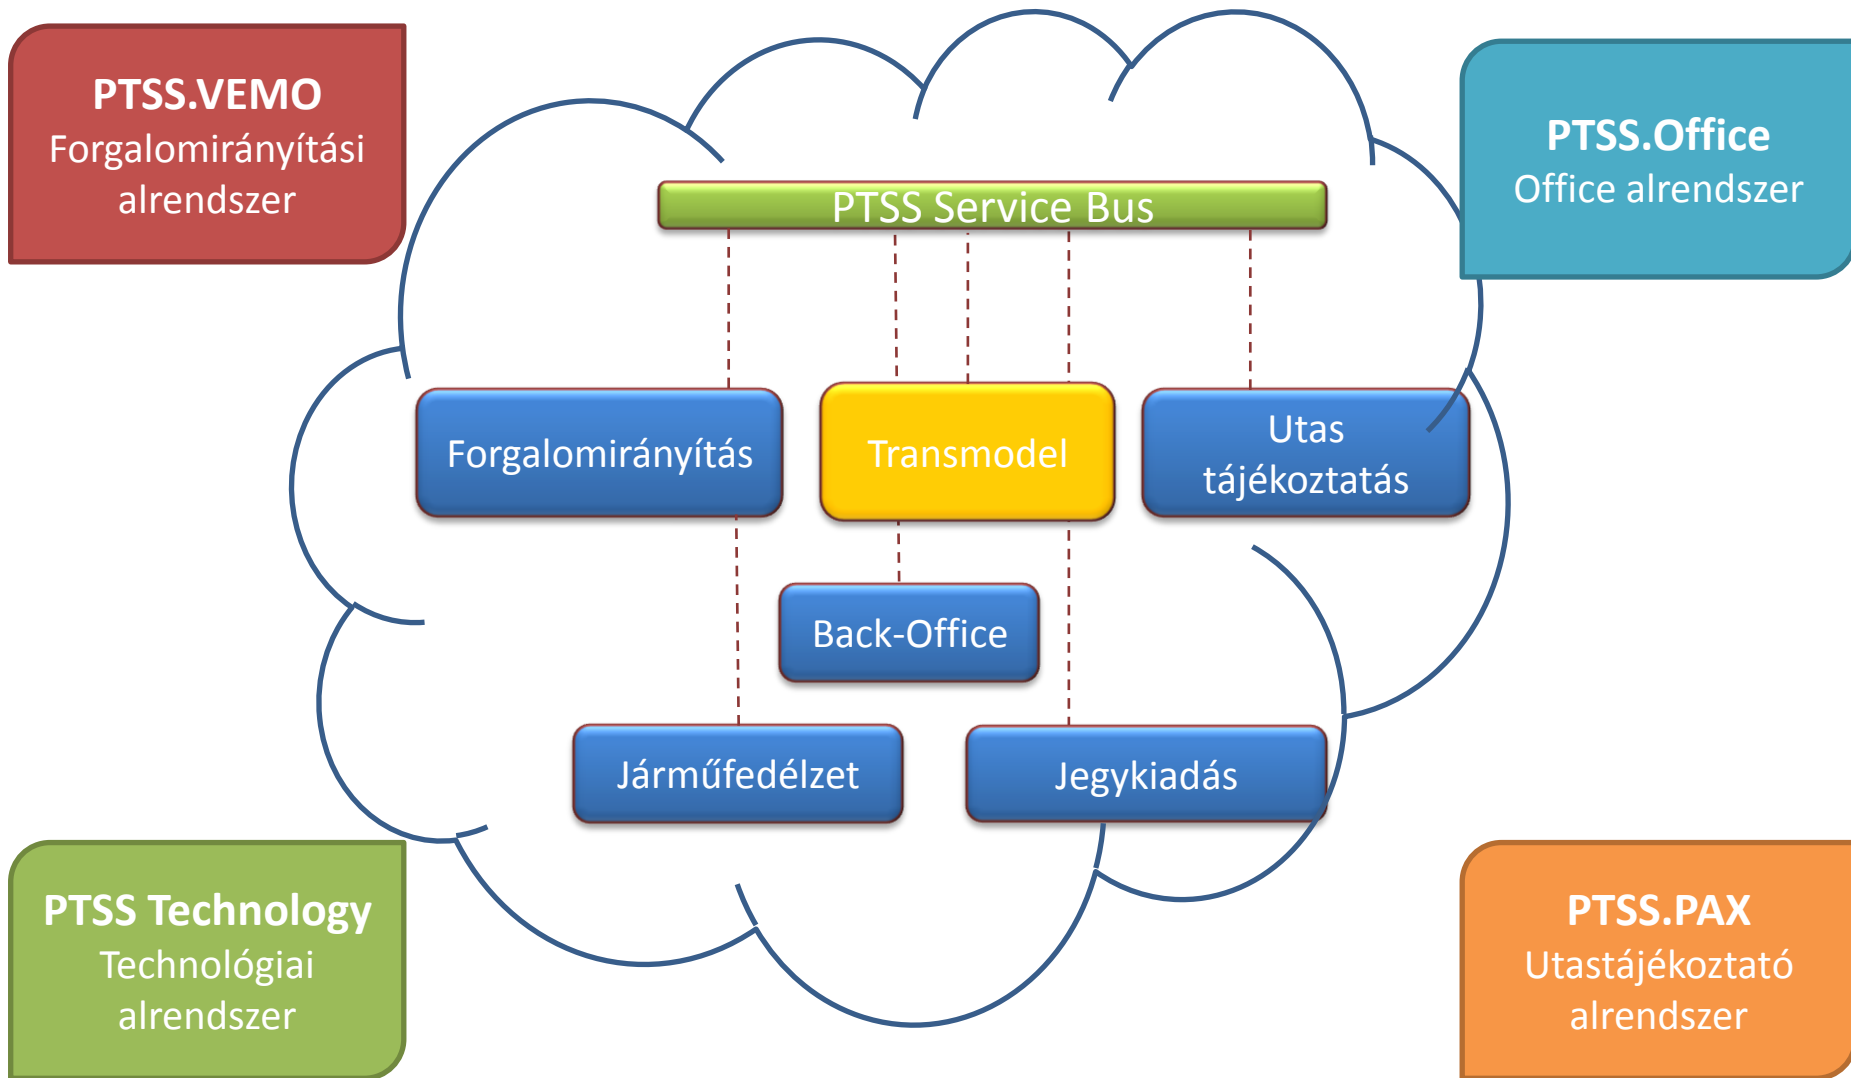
PTSS.VEMO
Forgalomirányítási alrendszer

PTSS.Office
Office alrendszer

PTSS Service Bus

Forgalomirányítás

Transmodel

Utas tájékoztatás

Back-Office

Járműfedélzet

Jegykiadás

PTSS Technology
Technológiai alrendszer

PTSS.PAX
Utastájékoztató alrendszer